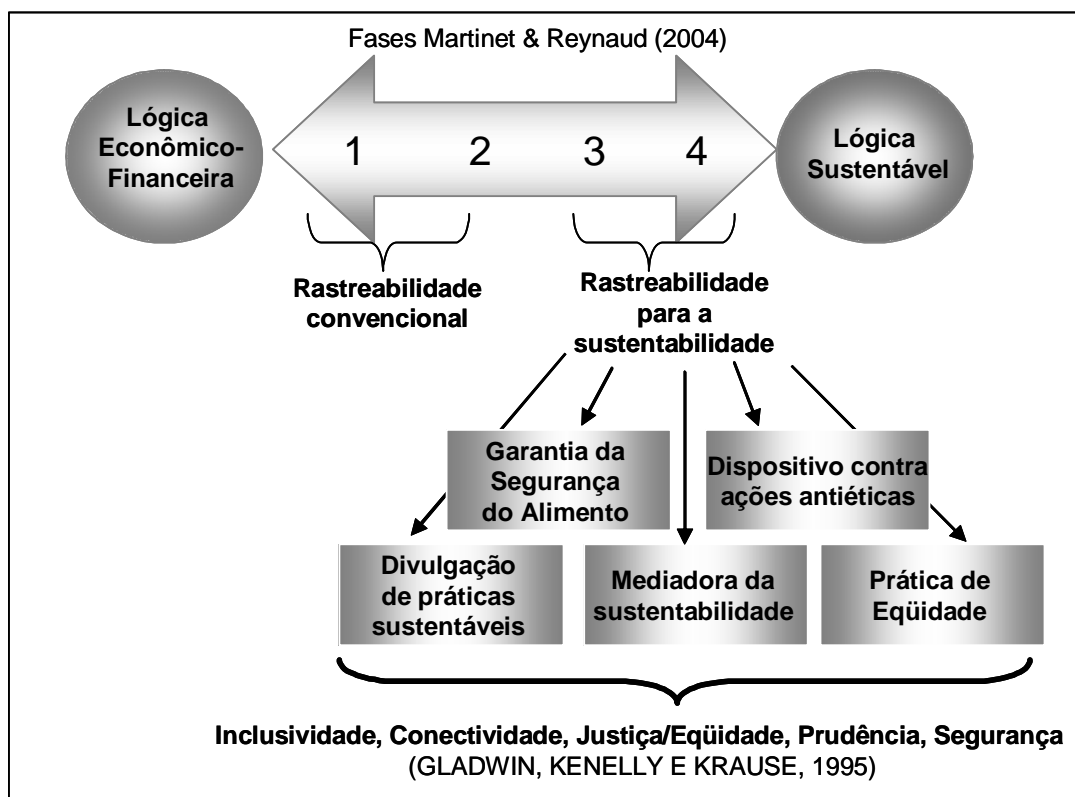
Fases Martinet & Reynaud (2004)

Lógica Econômico-Financeira

1 2 3 4

Lógica Sustentável

Rastreabilidade convencional

Rastreabilidade para a sustentabilidade

Garantia da Segurança do Alimento

Dispositivo contra ações antiéticas

Divulgação de práticas sustentáveis

Mediadora da sustentabilidade

Prática de Eqüidade

Inclusividade, Conectividade, Justiça/Eqüidade, Prudência, Segurança
(GLADWIN, KENELLY E KRAUSE, 1995)